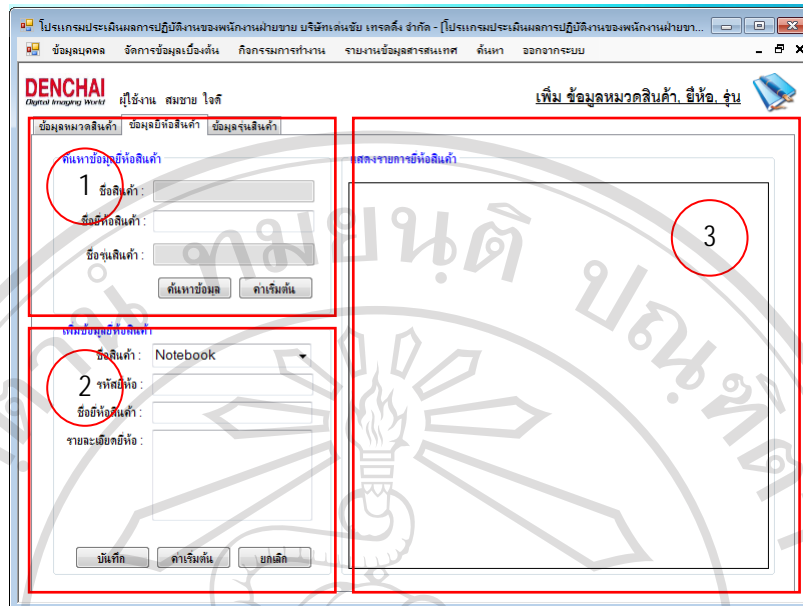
โปรแกรมประเมินผลการปฏิบัติงานของพนักงานฝ่ายขาย บริษัทเด่นชัย เทรดดิ้ง จำกัด - [โปรแกรมประเมินผลการปฏิบัติงานของพนักงานฝ่ายขา...

ข้อมูลบุคคล จัดการข้อมูลเบื้องต้น กิจกรรมการทำงาน รายงานข้อมูลสารสนเทศ ค้นหา ออกจากระบบ

DENCHAI Digital Imaging World ผู้ใช้งาน สมชาย ใจดี

เพิ่ม ข้อมูลหมวดสินค้า, ยี่ห้อ, รุ่น

ข้อมูลหมวดสินค้า ข้อมูลยี่ห้อสินค้า ข้อมูลรุ่นสินค้า

ค้นหาข้อมูลยี่ห้อสินค้า

1

ชื่อสินค้า :

ชื่อยี่ห้อสินค้า :

ชื่อรุ่นสินค้า :

ค้นหาข้อมูล ค่าเริ่มต้น

เพิ่มข้อมูลยี่ห้อสินค้า

2

ชื่อสินค้า : Notebook

รหัสยี่ห้อ :

ชื่อยี่ห้อสินค้า :

รายละเอียดยี่ห้อ :

บันทึก ค่าเริ่มต้น ยกเลิก

แสดงรายการยี่ห้อสินค้า

3